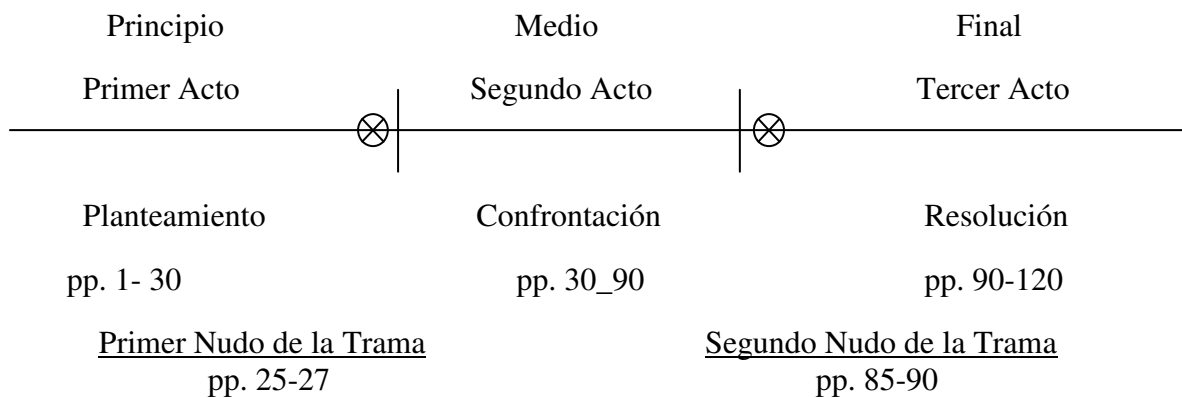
Principio Medio Final

Primer Acto Segundo Acto Tercer Acto

Planteamiento Confrontación Resolución

pp. 1- 30 pp. 30_90 pp. 90-120

Primer Nudo de la Trama
pp. 25-27

Segundo Nudo de la Trama
pp. 85-90